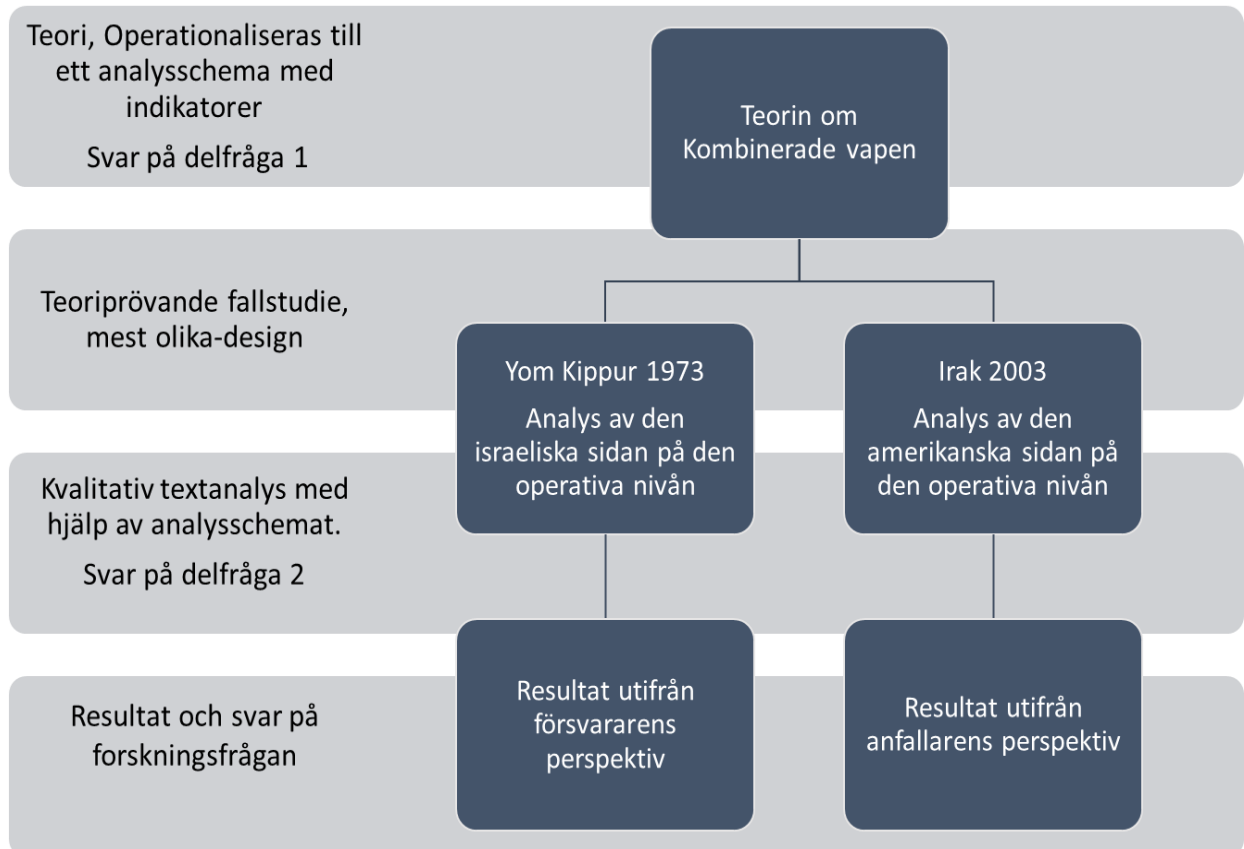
Teori, Operationaliseras till ett analysschema med indikatorer

Svar på delfråga 1

Teorin om Kombinerade vapen

Teoriprövande fallstudie, mest olika-design

Yom Kippur 1973

Analys av den israeliska sidan på den operativa nivån

Irak 2003

Analys av den amerikanska sidan på den operativa nivån

Kvalitativ textanalys med hjälp av analysschemat.

Svar på delfråga 2

Resultat och svar på forskningsfrågan

Resultat utifrån försvararens perspektiv

Resultat utifrån anfallarens perspektiv